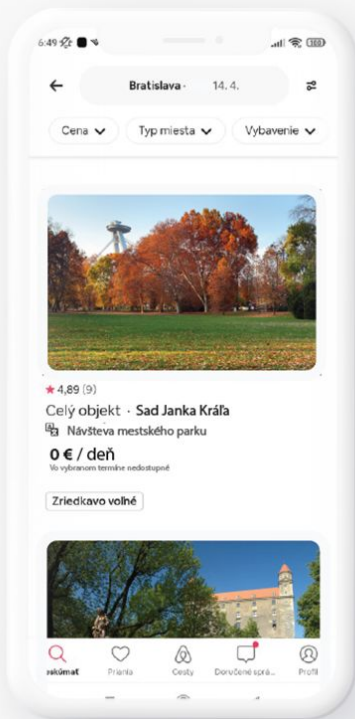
6:49

Bratislava · 14. 4.

Cena
Typ miesta
Vybavenie

★ 4,89 (9)

Celý objekt · Sad Janka Kráľa

Návšteva mestského parku

0 € / deň

Vo vybranom termíne nedostupné

Zriedkavo voľné

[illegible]kúmať
Priania
Cesty
Doručené sprá...
Profil